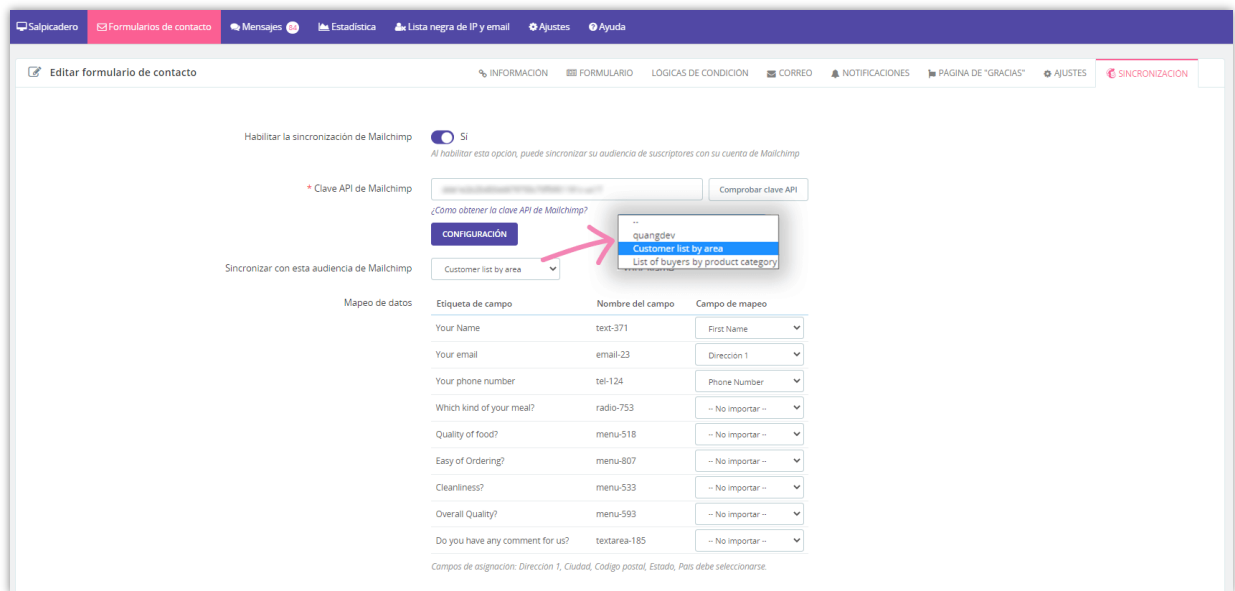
Salpicadero Formularios de contacto Mensajes 86 Estadística Lista negra de IP y email Ajustes Ayuda

Editar formulario de contacto

INFORMACIÓN FORMULARIO LÓGICAS DE CONDICIÓN CORREO NOTIFICACIONES PAGINA DE "GRACIAS" AJUSTES SINCRONIZACIÓN

Habilitar la sincronización de Mailchimp Sí

Al habilitar esta opción, puede sincronizar su audiencia de suscriptores con su cuenta de Mailchimp

* Clave API de Mailchimp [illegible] Comprobar clave API

¿Como obtener la clave API de Mailchimp?

CONFIGURACIÓN

--
quangdev
Customer list by area
List of buyers by product category

Sincronizar con esta audiencia de Mailchimp Customer list by area

Mapeo de datos

| Etiqueta de campo | Nombre del campo | Campo de mapeo |
|---|---|---|
| Your Name | text-371 | First Name |
| Your email | email-23 | Dirección 1 |
| Your phone number | tel-124 | Phone Number |
| Which kind of your meal? | radio-753 | -- No importar -- |
| Quality of food? | menu-518 | -- No importar -- |
| Easy of Ordering? | menu-807 | -- No importar -- |
| Cleanliness? | menu-533 | -- No importar -- |
| Overall Quality? | menu-593 | -- No importar -- |
| Do you have any comment for us? | textarea-185 | -- No importar -- |

Campos de asignacion: Direccion 1, Ciudad, Codigo postal, Estado, Pais debe seleccionarse.